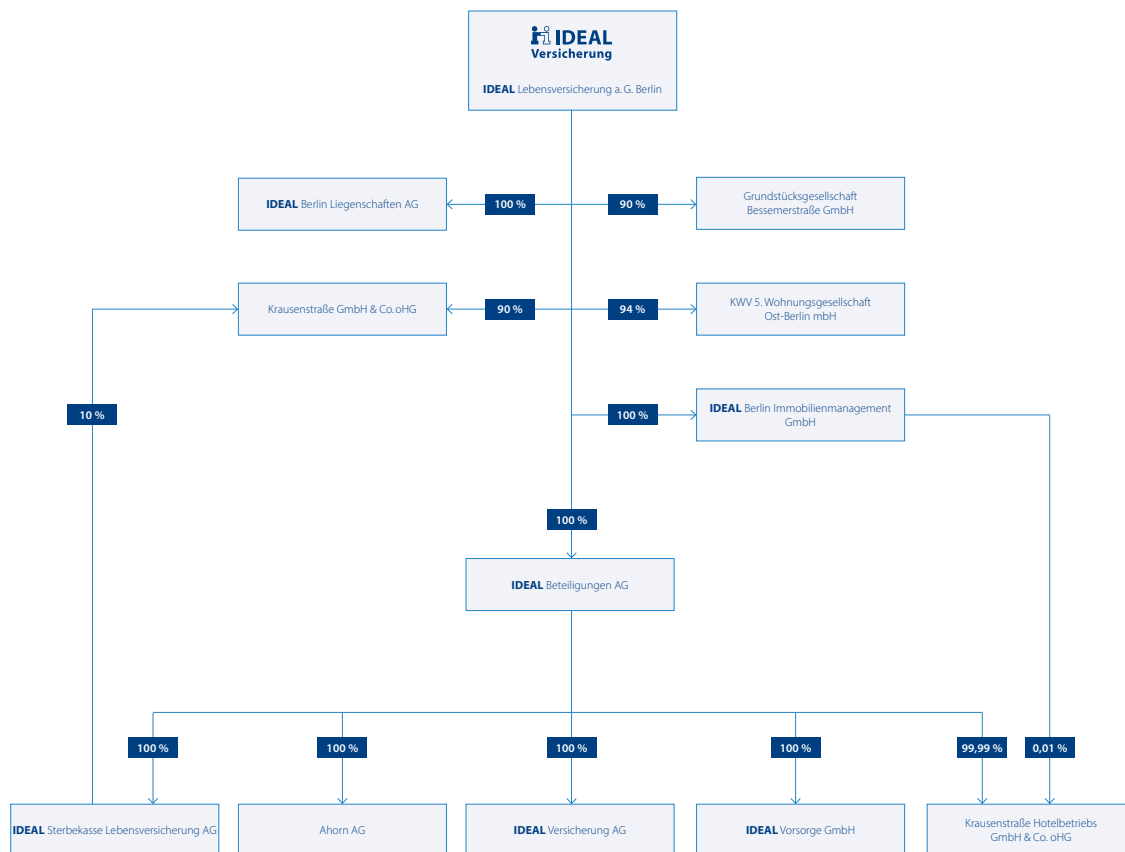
IDEAL Versicherung

IDEAL Lebensversicherung a. G. Berlin

IDEAL Berlin Liegenschaften AG

100 %

90 %

Grundstücksgesellschaft Bessemerstraße GmbH

Krausenstraße GmbH & Co. oHG

90 %

94 %

KWV 5. Wohnungsgesellschaft Ost-Berlin mbH

10 %

100 %

IDEAL Berlin Immobilienmanagement GmbH

100 %

IDEAL Beteiligungen AG

100 %

100 %

100 %

100 %

99,99 %

0,01 %

IDEAL Sterbekasse Lebensversicherung AG

Ahorn AG

IDEAL Versicherung AG

IDEAL Vorsorge GmbH

Krausenstraße Hotelbetriebs GmbH & Co. oHG